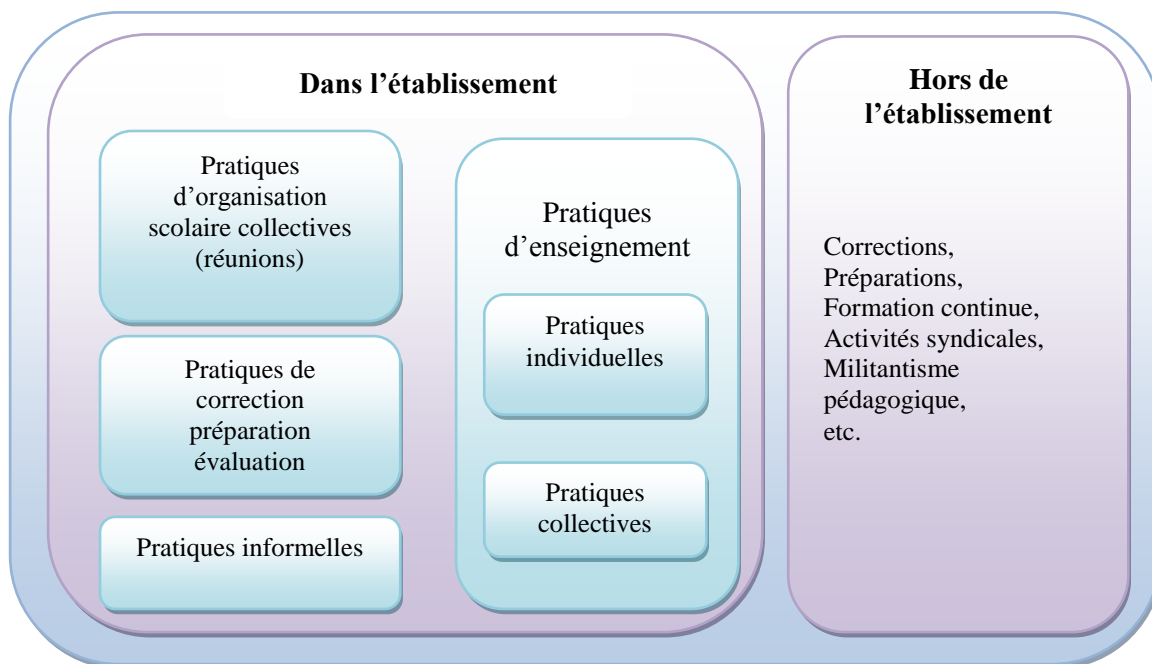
Dans l’établissement

Pratiques d’organisation scolaire collectives (réunions)

Pratiques de correction préparation évaluation

Pratiques informelles

Pratiques d’enseignement

Pratiques individuelles

Pratiques collectives

Hors de l’établissement

Corrections,
Préparations,
Formation continue,
Activités syndicales,
Militantisme pédagogique,
etc.